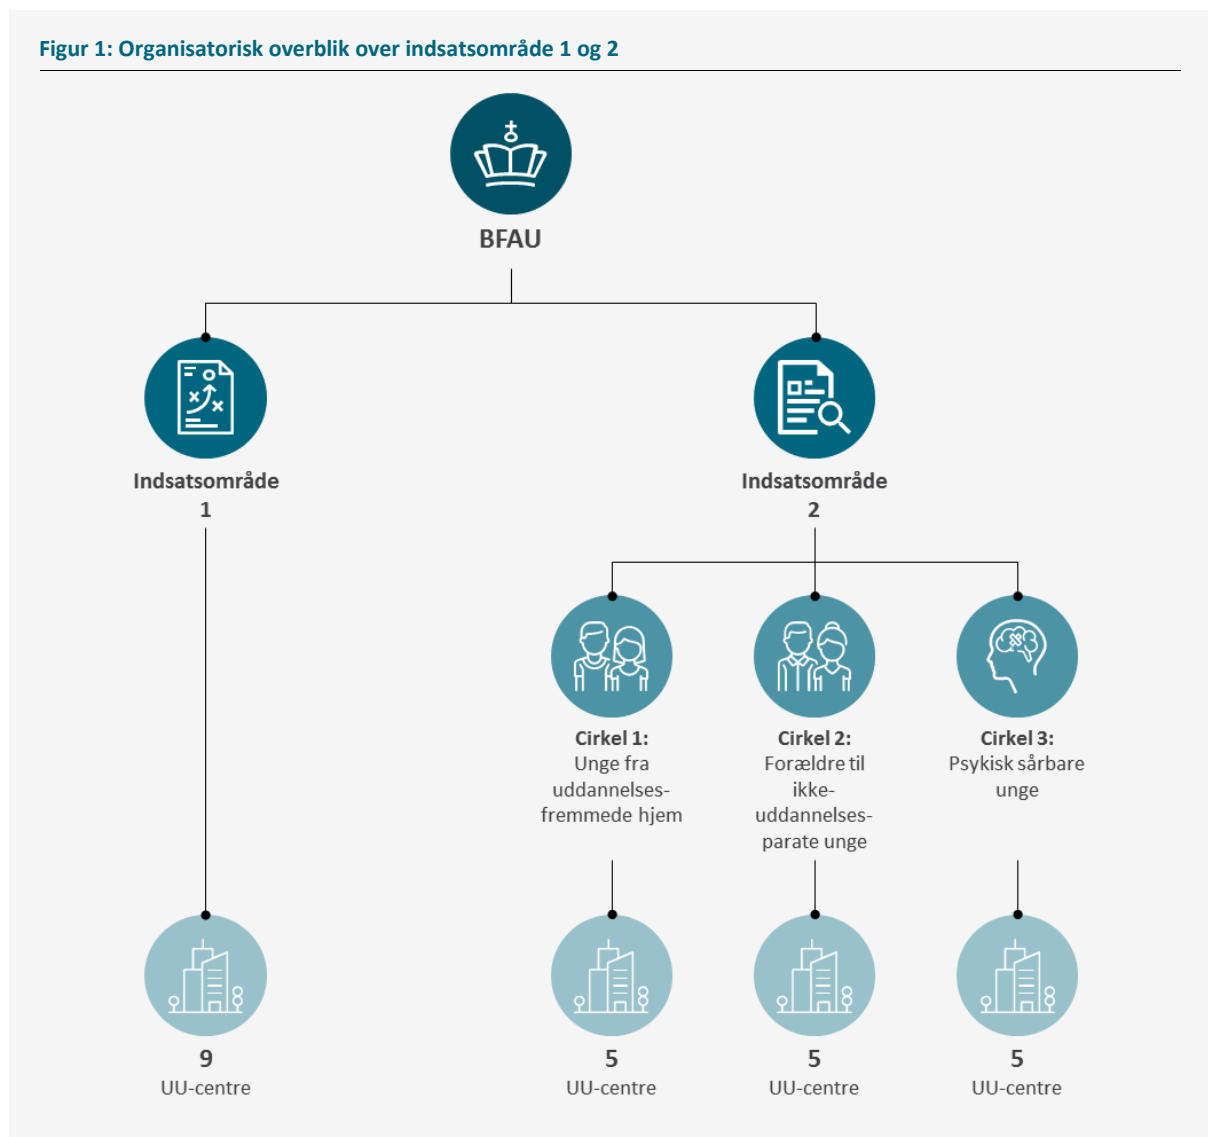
Figur 1: Organisatorisk overblik over indsatsområde 1 og 2

BFAU

Indsatsområde 1

Indsatsområde 2

Cirkel 1: Unge fra uddannelsesfremmede hjem

Cirkel 2: Forældre til ikke-uddannelsesparate unge

Cirkel 3: Psykisk sårbare unge

9 UU-centre

5 UU-centre

5 UU-centre

5 UU-centre